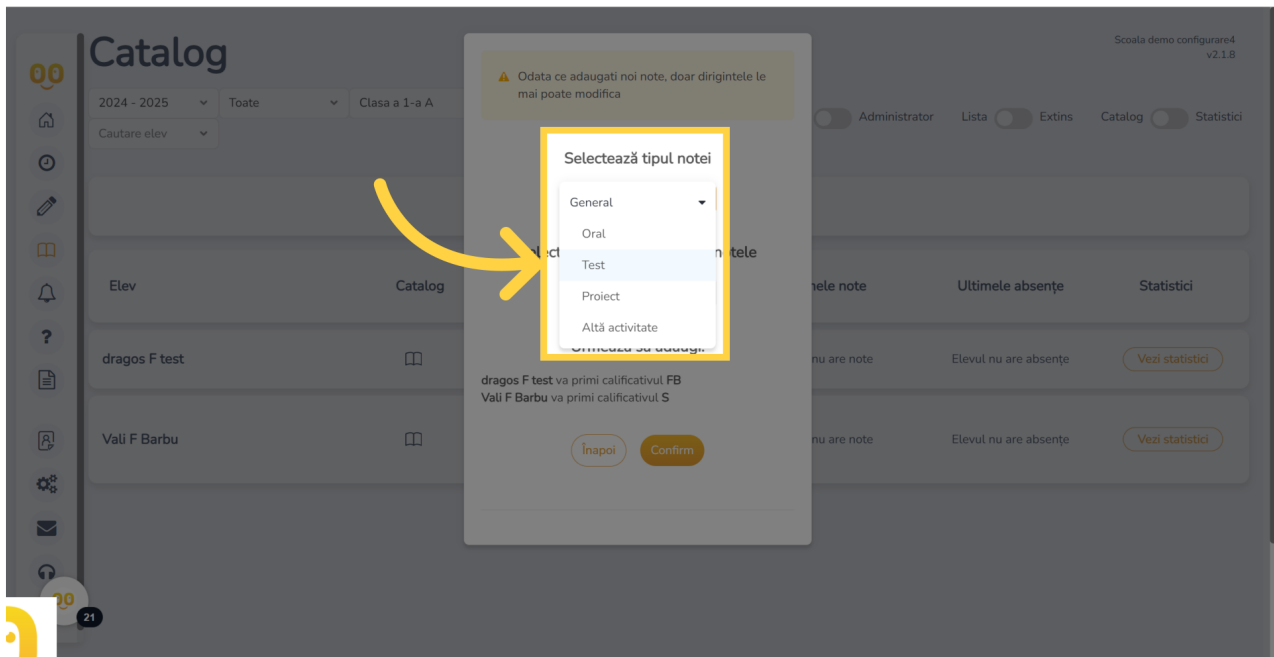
Catalog

Scoala demo configurare4
v2.1.8

2024 - 2025
Toate
Clasa a 1-a A
Cautare elev

Administrator
Lista
Extins
Catalog
Statistici

Odata ce adaugati noi note, doar dirigintele le mai poate modifica

Selectează tipul notei

General
Oral
Test
Proiect
Altă activitate

| Elev | Catalog | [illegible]mele note | Ultimele absențe | Statistici |
|---|---|---|---|---|
| dragos F test | | nu are note | Elevul nu are absențe | Vezi statistici |
| Vali F Barbu | | nu are note | Elevul nu are absențe | Vezi statistici |

dragos F test va primi calificativul FB
Vali F Barbu va primi calificativul S

Înapoi
Confirm

21